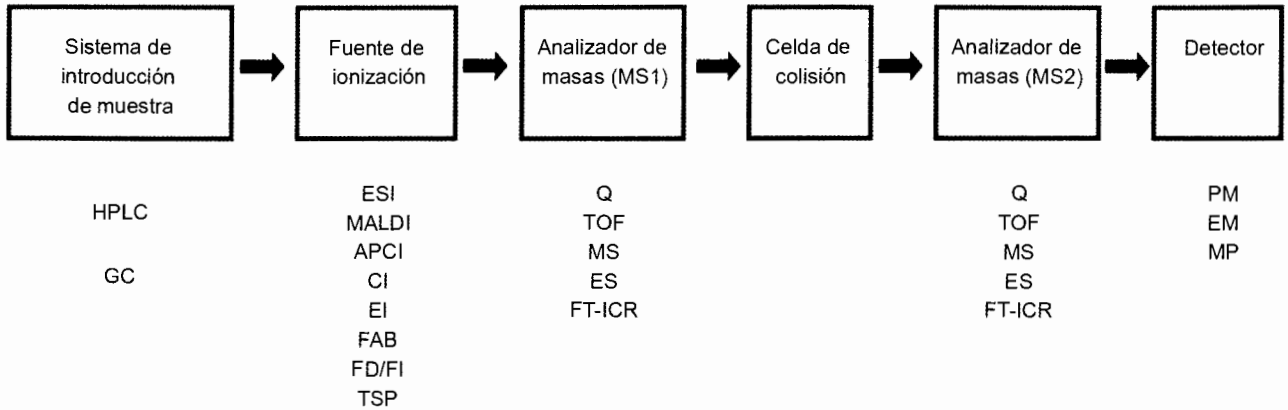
Sistema de introducción de muestra

Fuente de ionización

Analizador de masas (MS1)

Celda de colisión

Analizador de masas (MS2)

Detector

HPLC

GC

ESI
MALDI
APCI
CI
EI
FAB
FD/FI
TSP

Q
TOF
MS
ES
FT-ICR

Q
TOF
MS
ES
FT-ICR

PM
EM
MP